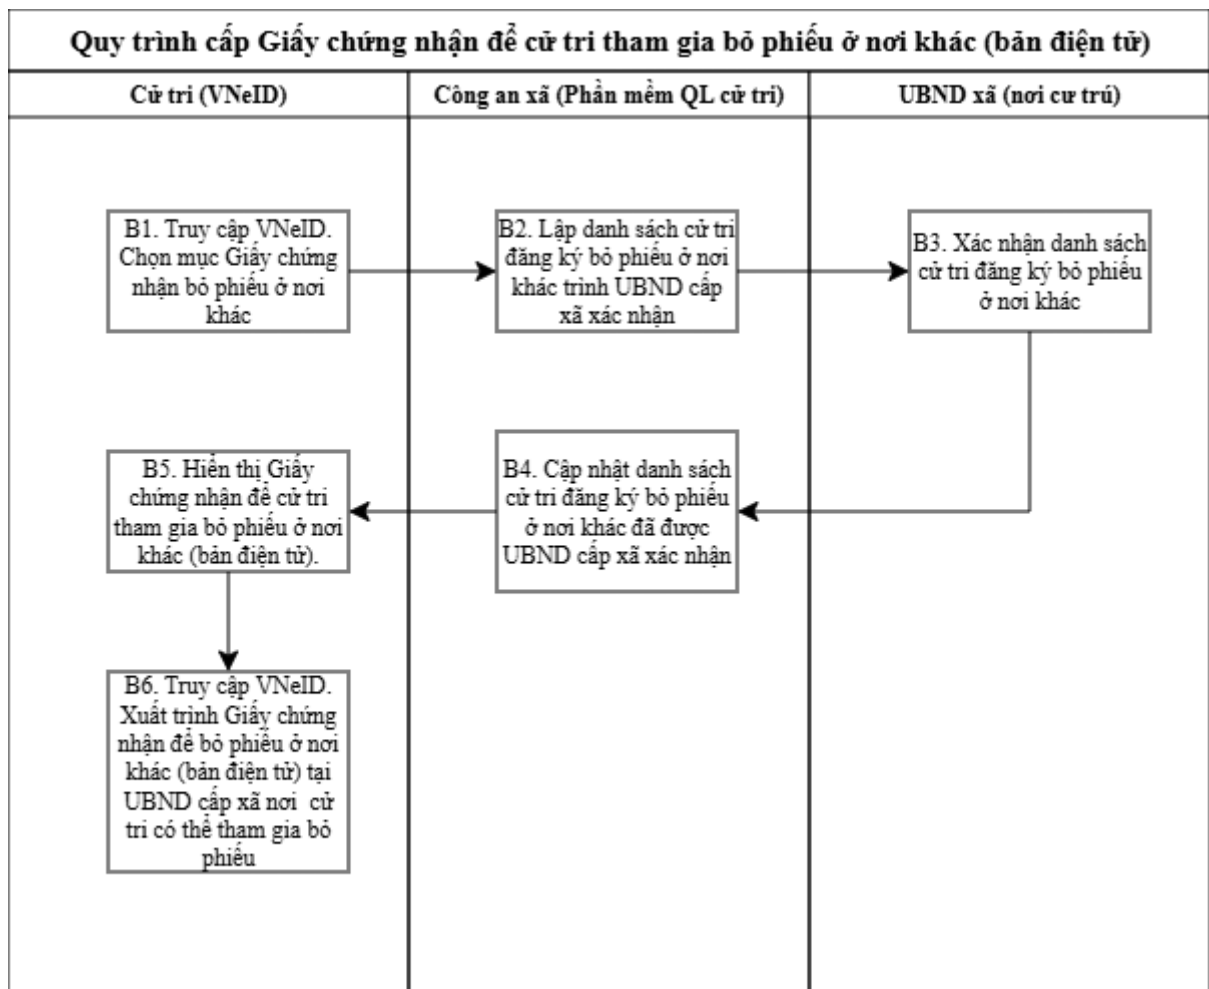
Quy trình cấp Giấy chứng nhận để cử tri tham gia bỏ phiếu ở nơi khác (bản điện tử)

Cử tri (VNeID)

Công an xã (Phần mềm QL cử tri)

UBND xã (nơi cư trú)

B1. Truy cập VNeID. Chọn mục Giấy chứng nhận bỏ phiếu ở nơi khác

B2. Lập danh sách cử tri đăng ký bỏ phiếu ở nơi khác trình UBND cấp xã xác nhận

B3. Xác nhận danh sách cử tri đăng ký bỏ phiếu ở nơi khác

B4. Cập nhật danh sách cử tri đăng ký bỏ phiếu ở nơi khác đã được UBND cấp xã xác nhận

B5. Hiển thị Giấy chứng nhận để cử tri tham gia bỏ phiếu ở nơi khác (bản điện tử).

B6. Truy cập VNeID. Xuất trình Giấy chứng nhận để bỏ phiếu ở nơi khác (bản điện tử) tại UBND cấp xã nơi cử tri có thể tham gia bỏ phiếu